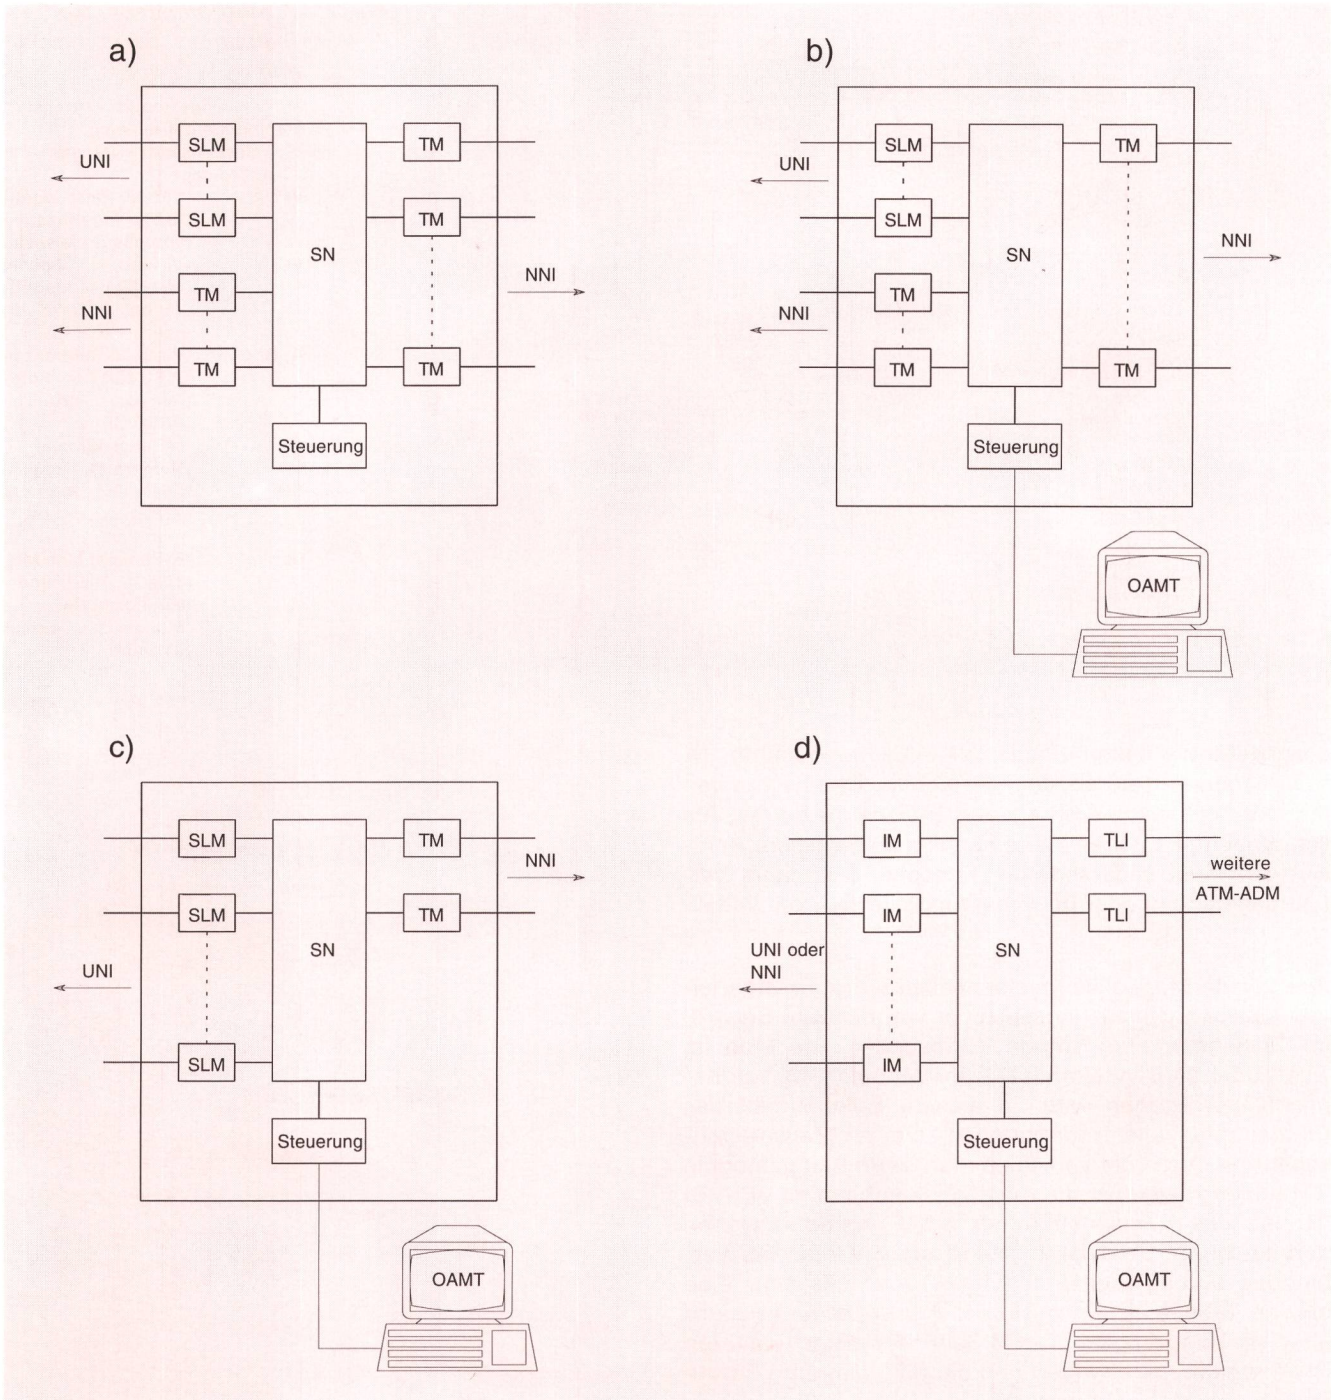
a)

UNI
SLM
SLM
NNI
TM
TM
SN
TM
TM
TM
NNI
Steuerung

b)

UNI
SLM
SLM
NNI
TM
TM
SN
TM
TM
NNI
Steuerung
OAMT

c)

SLM
SLM
UNI
SLM
SN
TM
TM
NNI
Steuerung
OAMT

d)

IM
IM
UNI oder NNI
IM
SN
TLI
TLI
weitere ATM-ADM
Steuerung
OAMT